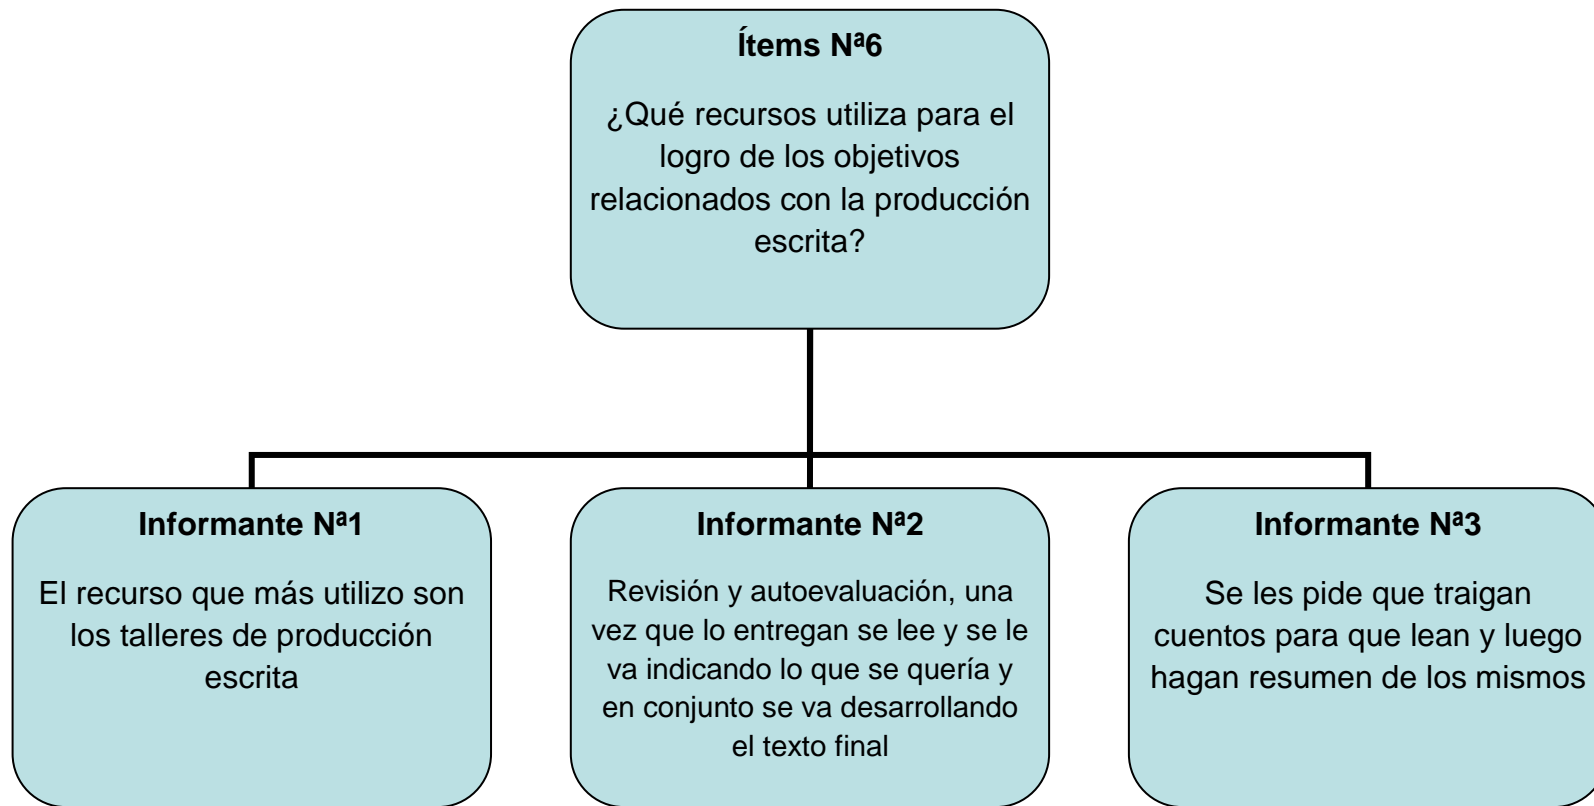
Ítems Nª6

¿Qué recursos utiliza para el logro de los objetivos relacionados con la producción escrita?

Informante Nª1

El recurso que más utilizo son los talleres de producción escrita

Informante Nª2

Revisión y autoevaluación, una vez que lo entregan se lee y se le va indicando lo que se quería y en conjunto se va desarrollando el texto final

Informante Nª3

Se les pide que traigan cuentos para que lean y luego hagan resumen de los mismos